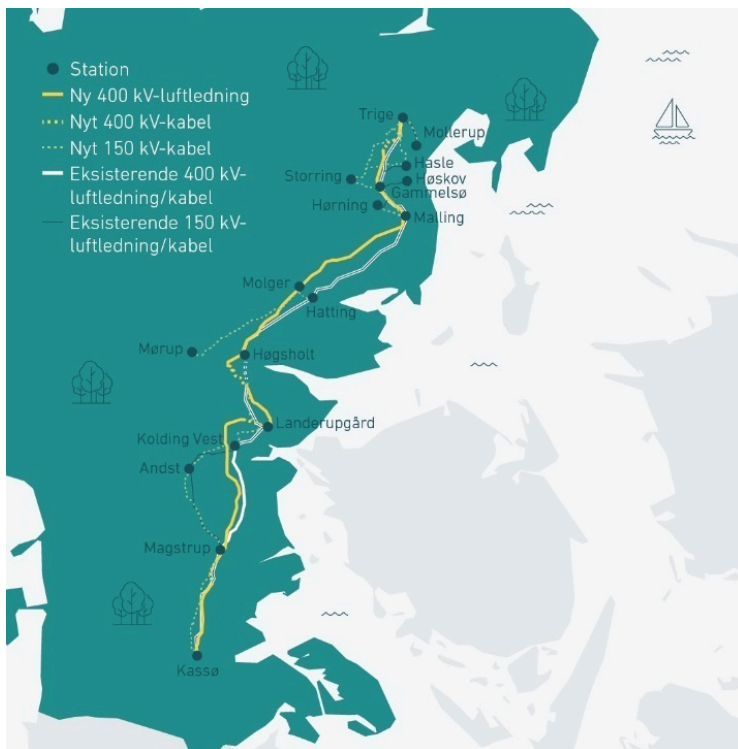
Station
Ny 400 kV-luftledning
Nyt 400 kV-kabel
Nyt 150 kV-kabel
Eksisterende 400 kV-luftledning/kabel
Eksisterende 150 kV-luftledning/kabel

Trige
Mollerup
Hasle
Høskov
Storring
Gammelsø
Hørning
Malling
Molger
Hatting
Mørup
Høgsholt
Landerupgård
Kolding Vest
Andst
Magstrup
Kassø